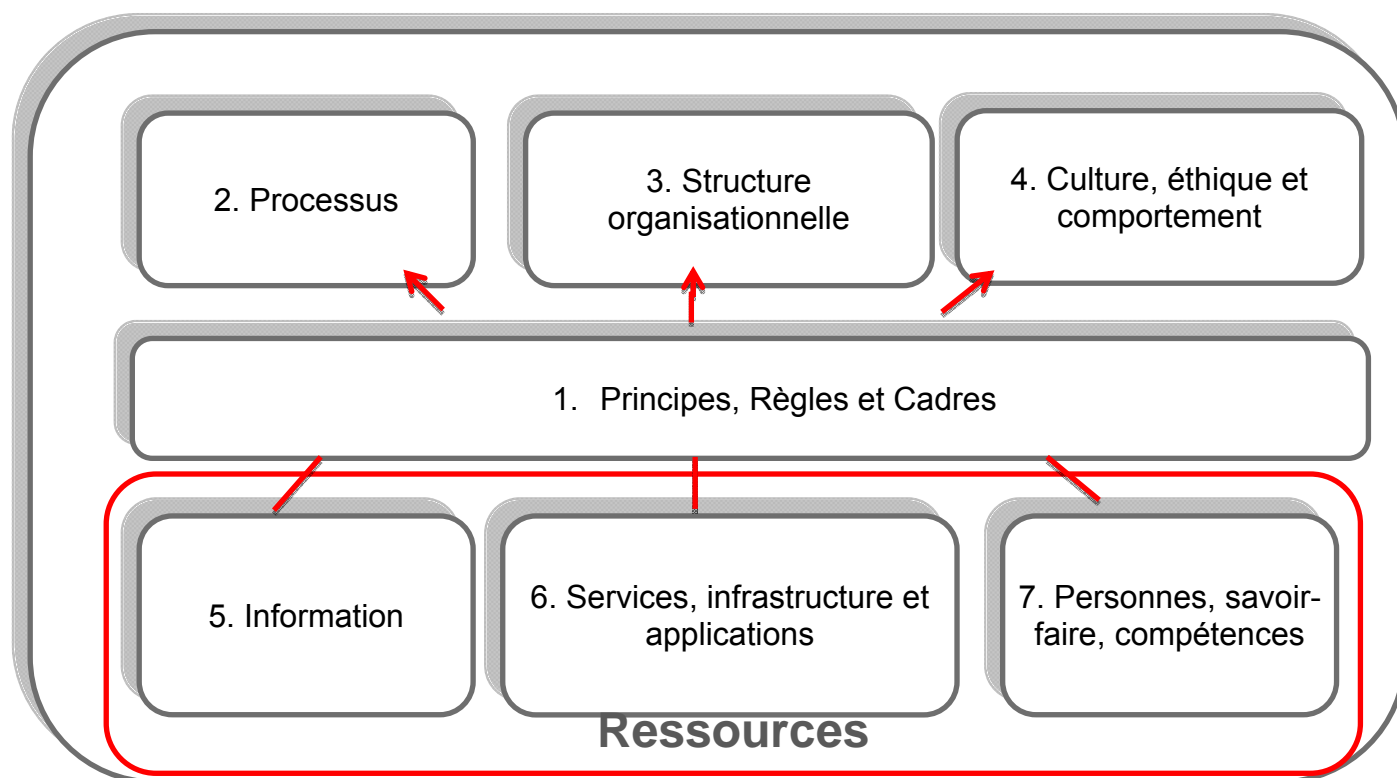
2. Processus

3. Structure organisationnelle

4. Culture, éthique et comportement

1. Principes, Règles et Cadres

5. Information

6. Services, infrastructure et applications

7. Personnes, savoir-faire, compétences

Ressources